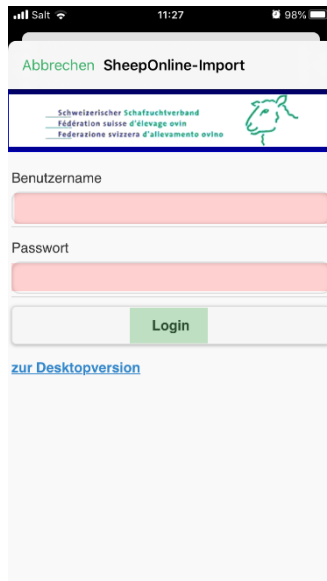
Salt 11:27 98%

Abbrechen SheepOnline-Import

Schweizerischer Schafzuchtverband
Fédération suisse d'élevage ovin
Federazione svizzera d'allevamento ovino

Benutzername

Passwort

Login

zur Desktopversion